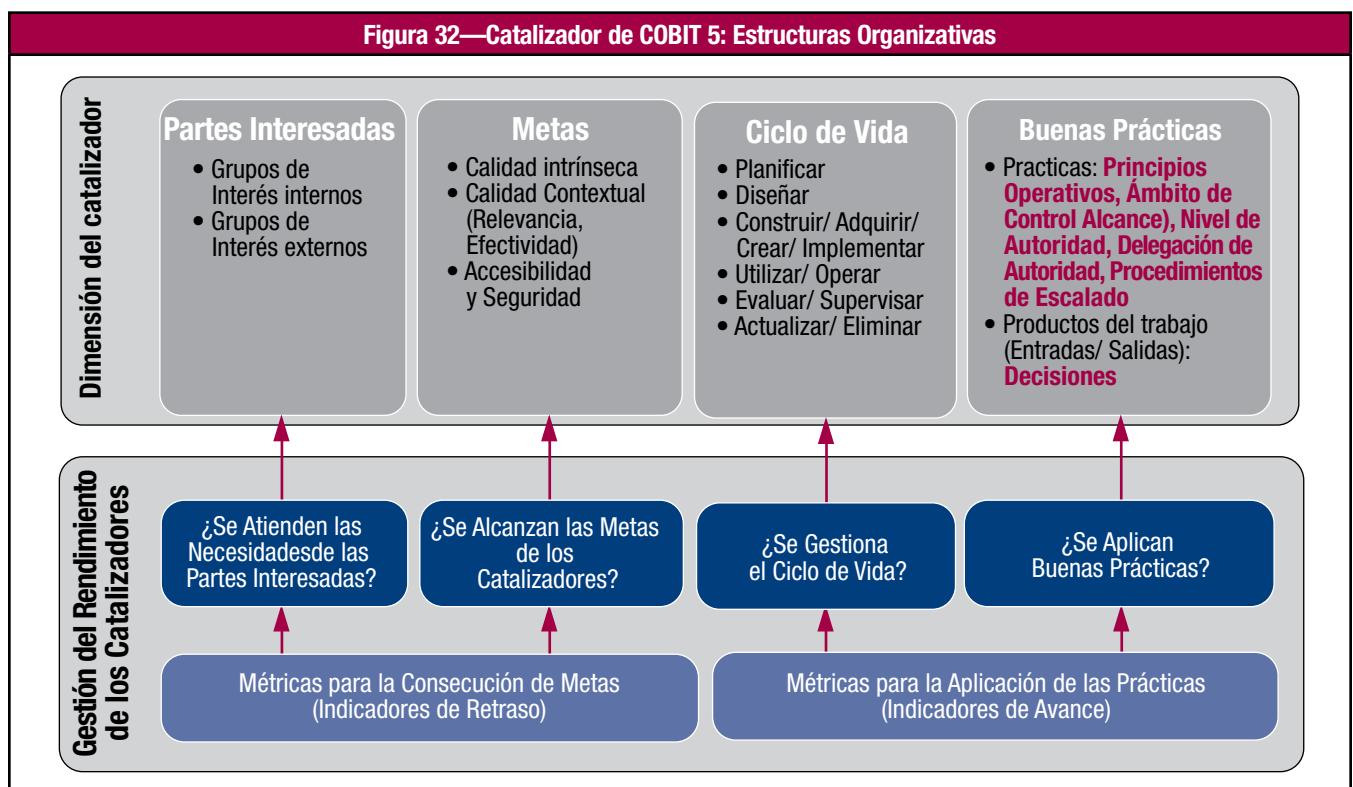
Figura 32—Catalizador de COBIT 5: Estructuras Organizativas

Dimensión del catalizador

Partes Interesadas
• Grupos de Interés internos
• Grupos de Interés externos

Metas
• Calidad intrínseca
• Calidad Contextual (Relevancia, Efectividad)
• Accesibilidad y Seguridad

Ciclo de Vida
• Planificar
• Diseñar
• Construir/ Adquirir/ Crear/ Implementar
• Utilizar/ Operar
• Evaluar/ Supervisar
• Actualizar/ Eliminar

Buenas Prácticas
• Practicas: Principios Operativos, Ámbito de Control Alcance), Nivel de Autoridad, Delegación de Autoridad, Procedimientos de Escalado
• Productos del trabajo (Entradas/ Salidas): Decisiones

Gestión del Rendimiento de los Catalizadores

¿Se Atienden las Necesidadesde las Partes Interesadas?

¿Se Alcanzan las Metas de los Catalizadores?

¿Se Gestiona el Ciclo de Vida?

¿Se Aplican Buenas Prácticas?

Métricas para la Consecución de Metas (Indicadores de Retraso)

Métricas para la Aplicación de las Prácticas (Indicadores de Avance)